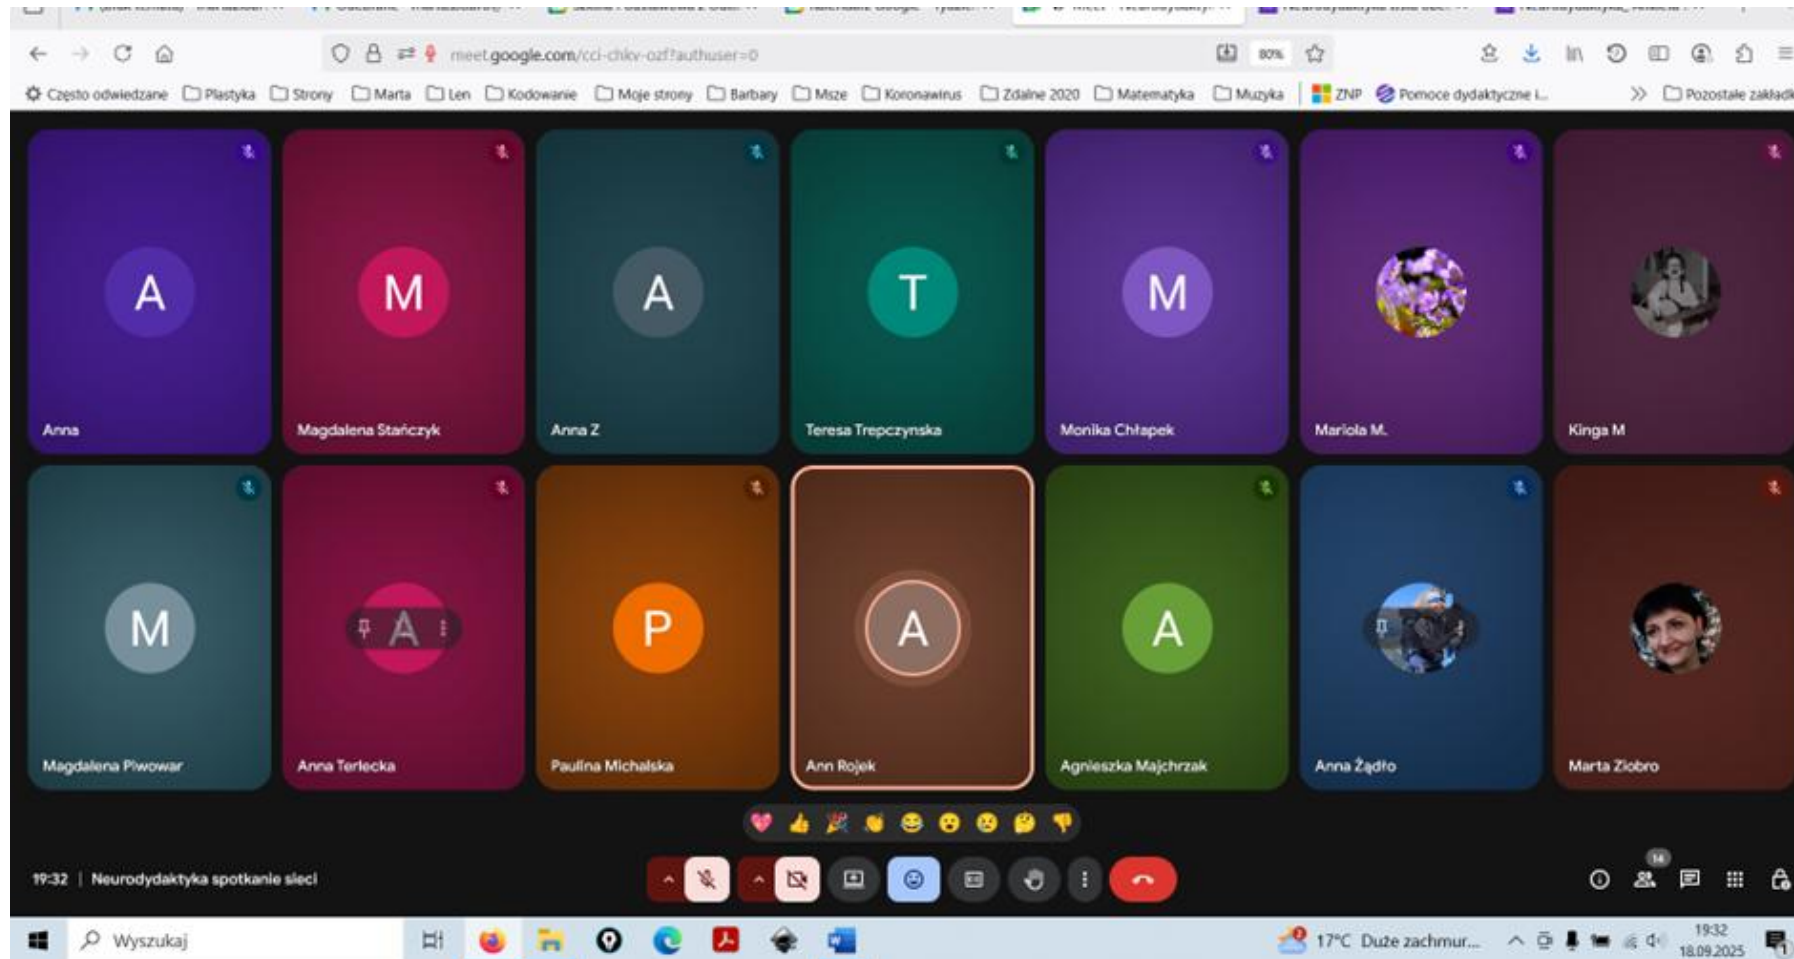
meet.google.com/cci-chkv-ozf?authuser=0

80%

Często odwiedzane Plastyka Strony Marta Len Kodowanie Moje strony Barbary Msze Koronawirus Zdalne 2020 Matematyka Muzyka ZNP Pomoce dydaktyczne i... Pozostałe zakładki

A
Anna

M
Magdalena Stańczyk

A
Anna Z

T
Teresa Trepczynska

M
Monika Chłapek

Mariola M.

Kinga M

M
Magdalena Piwowar

A
Anna Terlecka

P
Paulina Michalska

A
Ann Rojek

A
Agnieszka Majchrzak

Anna Żądło

Marta Ziobro

19:32 | Neurodydaktyka spotkanie sieci

14

Wyszukaj

17°C Duże zachmur...

19:32
18.09.2025